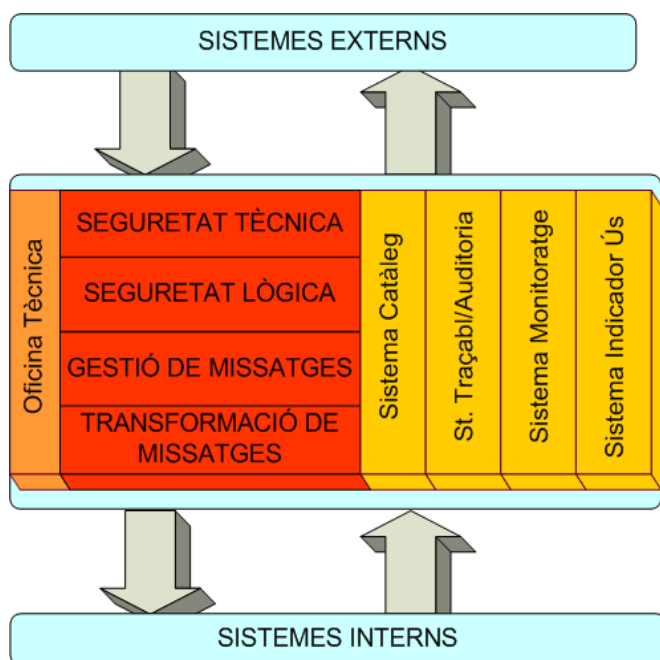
SISTEMES EXTERNS

Oficina Tècnica

SEGURETAT TÈCNICA

SEGURETAT LÒGICA

GESTIÓ DE MISSATGES

TRANSFORMACIÓ DE MISSATGES

Sistema Catàleg

St. Traçabl/Auditoria

Sistema Monitoratge

Sistema Indicador Ús

SISTEMES INTERNS